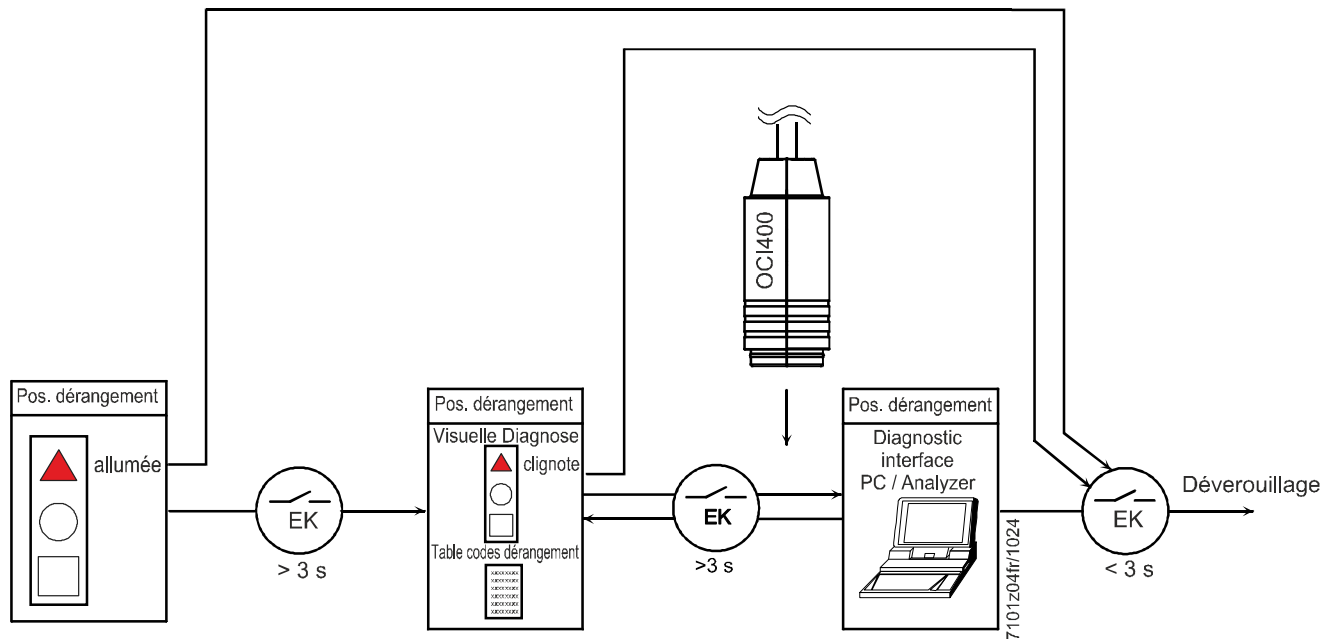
OCI400

Pos. dérangement

allumée

EK

> 3 s

Pos. dérangement

Visuelle Diagnose

clignote

Table codes dérangement

EK

>3 s

Pos. dérangement

Diagnostic interface PC / Analyzer

7101z04fr/1024

EK

< 3 s

Déverouillage